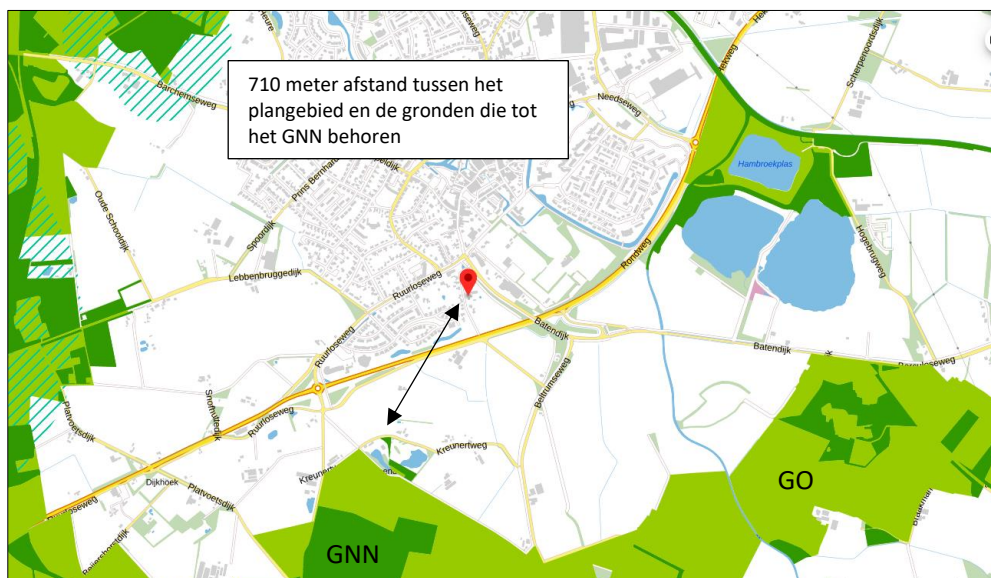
710 meter afstand tussen het plangebied en de gronden die tot het GNN behoren

Barchemseweg
Oude Schooldijk
Spoordijk
Lebbenbruggedijk
Prins Bernhardweg
Ruurloseweg
Ruurloseweg
Ruurloseweg
Needseweg
Scherpenzeelsedijk
Hambroekplas
Rondweg
Hogebrugweg
Batendijk
Batendijk
Ruurloseweg
Beltrumseweg
Kreunenweg
Kreunen
Platvoetsdijk
Platvoetsdijk
Dijkhoek
Stroetdijk
Ruurloseweg
GO
GNN